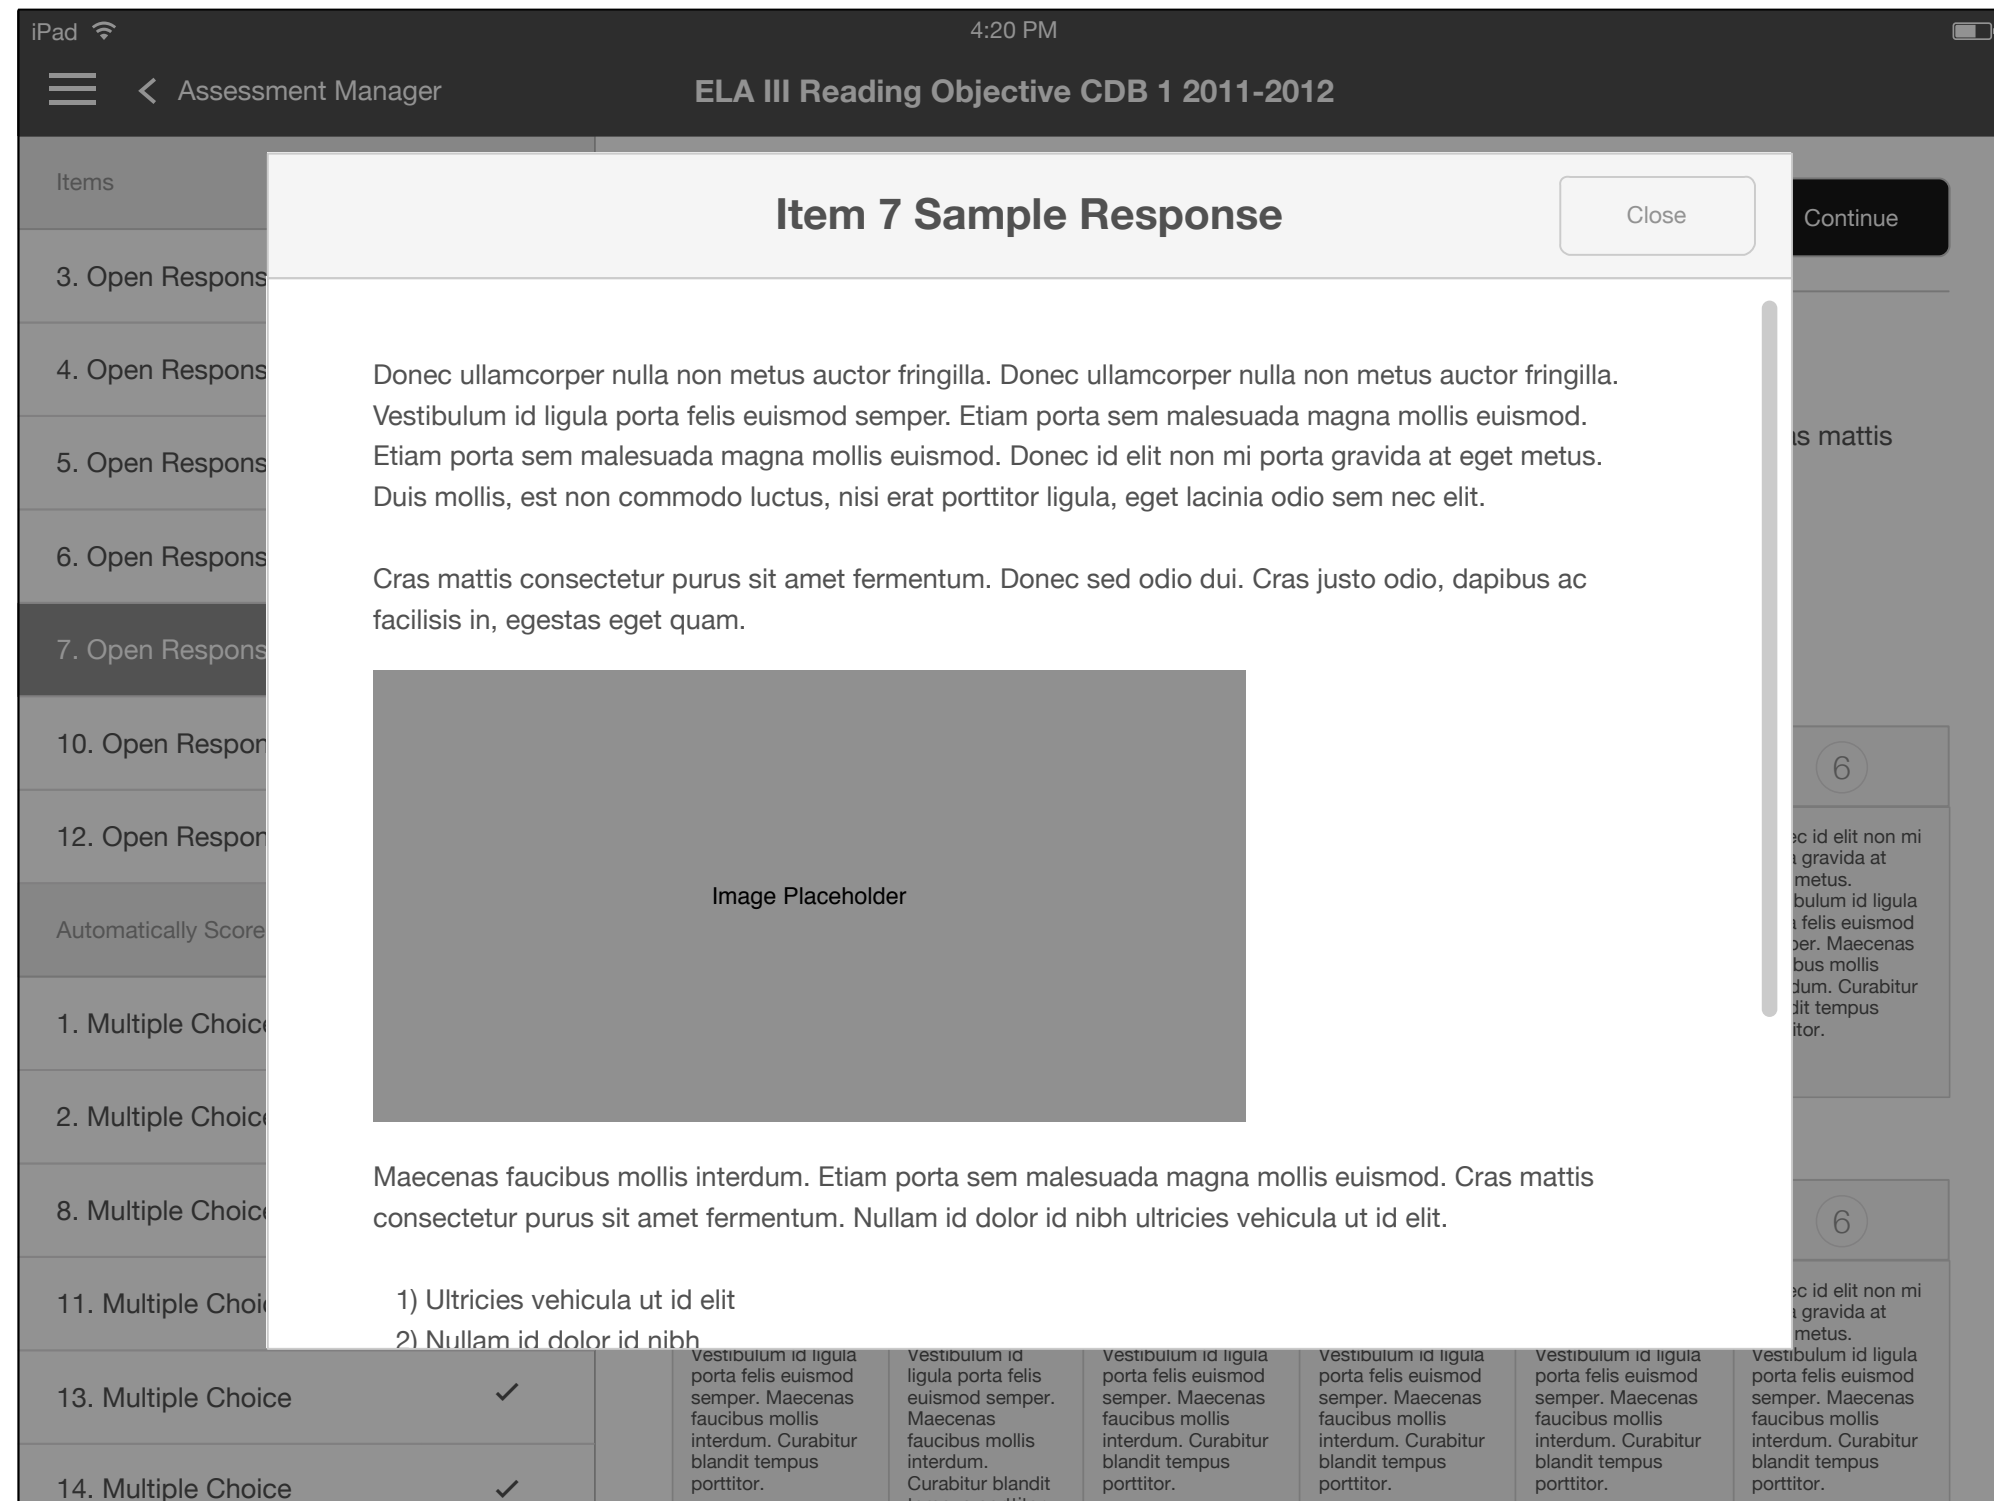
iPad 4:20 PM

Assessment Manager ELA III Reading Objective CDB 1 2011-2012

Items

3. Open Respons

4. Open Respons

5. Open Respons

6. Open Respons

7. Open Respons

10. Open Respon

12. Open Respon

Automatically Score

1. Multiple Choic

2. Multiple Choic

8. Multiple Choic

11. Multiple Choi

13. Multiple Choice ✓

14. Multiple Choice ✓

Item 7 Sample Response

Close

Continue

Donec ullamcorper nulla non metus auctor fringilla. Donec ullamcorper nulla non metus auctor fringilla. Vestibulum id ligula porta felis euismod semper. Etiam porta sem malesuada magna mollis euismod. Etiam porta sem malesuada magna mollis euismod. Donec id elit non mi porta gravida at eget metus. Duis mollis, est non commodo luctus, nisi erat porttitor ligula, eget lacinia odio sem nec elit.

Cras mattis consectetur purus sit amet fermentum. Donec sed odio dui. Cras justo odio, dapibus ac facilisis in, egestas eget quam.

Image Placeholder

Maecenas faucibus mollis interdum. Etiam porta sem malesuada magna mollis euismod. Cras mattis consectetur purus sit amet fermentum. Nullam id dolor id nibh ultricies vehicula ut id elit.

1) Ultricies vehicula ut id elit
2) Nullam id dolor id nibh

s mattis

6

c id elit non mi gravida at metus. bulum id ligula felis euismod per. Maecenas bus mollis dum. Curabitur dit tempus itor.

6

c id elit non mi gravida at metus.

Vestibulum id ligula porta felis euismod semper. Maecenas faucibus mollis interdum. Curabitur blandit tempus porttitor.

Vestibulum id ligula porta felis euismod semper. Maecenas faucibus mollis interdum. Curabitur blandit

Vestibulum id ligula porta felis euismod semper. Maecenas faucibus mollis interdum. Curabitur blandit tempus porttitor.

Vestibulum id ligula porta felis euismod semper. Maecenas faucibus mollis interdum. Curabitur blandit tempus porttitor.

Vestibulum id ligula porta felis euismod semper. Maecenas faucibus mollis interdum. Curabitur blandit tempus porttitor.

Vestibulum id ligula porta felis euismod semper. Maecenas faucibus mollis interdum. Curabitur blandit tempus porttitor.